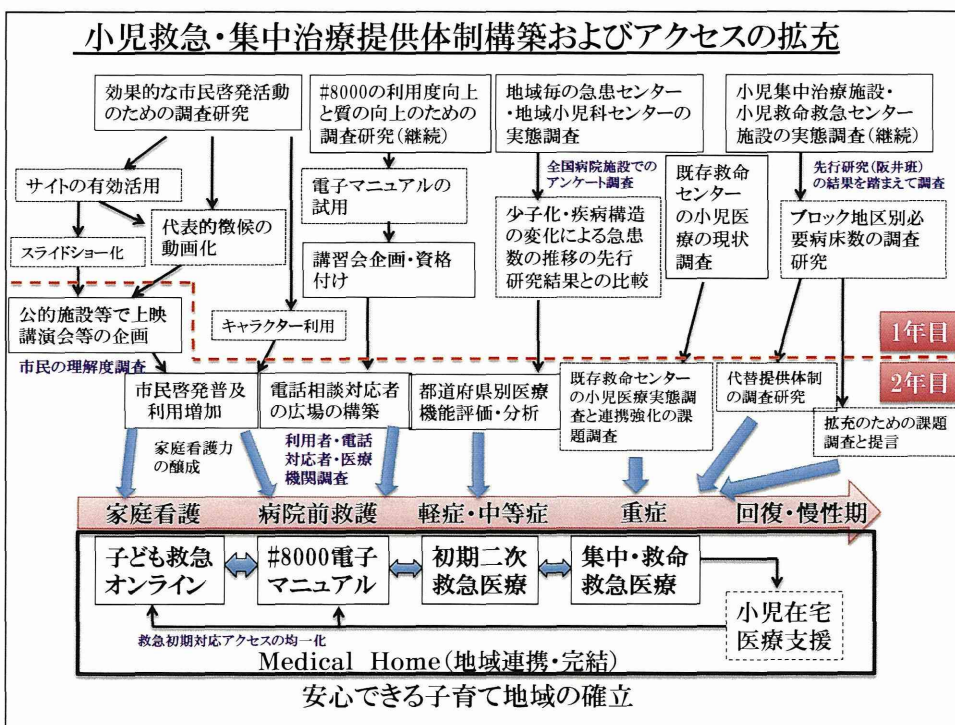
小児救急・集中治療提供体制構築およびアクセスの拡充

効果的な市民啓発活動のための調査研究

#8000の利用度向上と質の向上のための調査研究(継続)

地域毎の急患センター・地域小児科センターの実態調査

小児集中治療施設・小児救命救急センター施設の実態調査(継続)

サイトの有効活用

代表的徴候の動画化

スライドショー化

電子マニュアルの試用

講習会企画・資格付け

全国病院施設でのアンケート調査

少子化・疾病構造の変化による急患数の推移の先行研究結果との比較

既存救命センターの小児医療の現状調査

先行研究(阪井班)の結果を踏まえて調査

ブロック地区別必要病床数の調査研究

公的施設等で上映講演会等の企画

キャラクター利用

1年目

市民の理解度調査

2年目

市民啓発普及利用増加

電話相談対応者の広場の構築

都道府県別医療機能評価・分析

既存救命センターの小児医療実態調査と連携強化の課題調査

代替提供体制の調査研究

拡充のための課題調査と提言

家庭看護力の醸成

利用者・電話対応者・医療機関調査

家庭看護

病院前救護

軽症・中等症

重症

回復・慢性期

子ども救急オンライン

#8000電子マニュアル

初期二次救急医療

集中・救命救急医療

小児在宅医療支援

救急初期対応アクセスの均一化

Medical Home(地域連携・完結)

安心できる子育て地域の確立